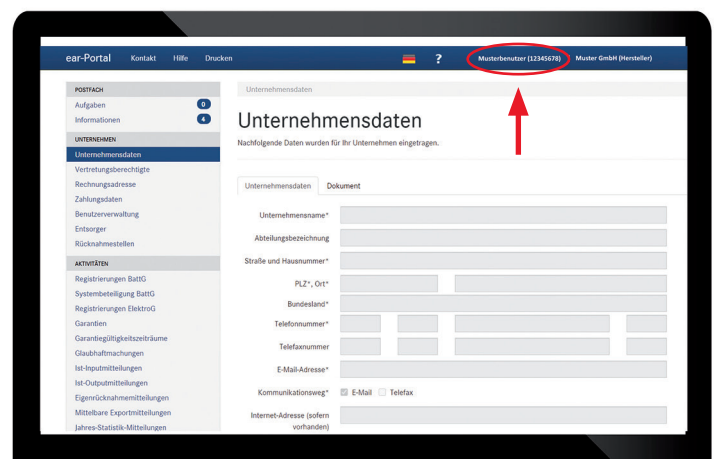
ear-Portal Kontakt Hilfe Drucken ? Musterbenutzer (12345678) Muster GmbH (Hersteller)

POSTFACH
Aufgaben 0
Informationen 4

UNTERNEHMEN
Unternehmensdaten
Vertretungsberechtigte
Rechnungsadresse
Zahlungsdaten
Benutzerverwaltung
Entsorger
Rücknahmestellen

AKTIVITÄTEN
Registrierungen BattG
Systembeteiligung BattG
Registrierungen ElektroG
Garantien
Garantiegültigkeitszeiträume
Glaubhaftmachungen
Ist-Inputmitteilungen
Ist-Outputmitteilungen
Eigenrücknahmemitteilungen
Mittelbare Exportmitteilungen
Jahres-Statistik-Mitteilungen

Unternehmensdaten

Unternehmensdaten

Nachfolgende Daten wurden für Ihr Unternehmen eingetragen.

Unternehmensdaten Dokument

Unternehmensname*
Abteilungsbezeichnung
Straße und Hausnummer*
PLZ*, Ort*
Bundesland*
Telefonnummer*
Telefaxnummer
E-Mail-Adresse*
Kommunikationsweg* E-Mail Telefax
Internet-Adresse (sofern vorhanden)